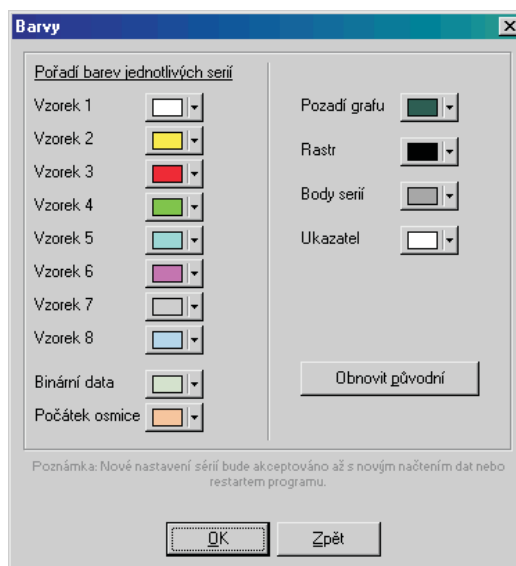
Barvy

Pořadí barev jednotlivých sérií

Vzorek 1

Vzorek 2

Vzorek 3

Vzorek 4

Vzorek 5

Vzorek 6

Vzorek 7

Vzorek 8

Binární data

Počátek osmice

Pozadí grafu

Rastr

Body sérií

Ukazatel

Obnovit původní

Poznámka: Nové nastavení sérií bude akceptováno až s novým načtením dat nebo restartem programu.

OK

Zpět